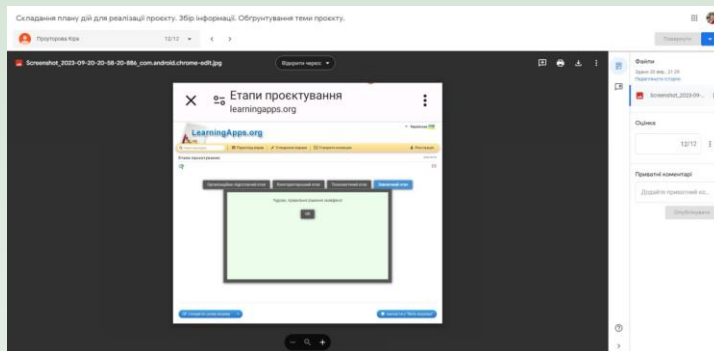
Складання плану дій для реалізації проекту. Збір інформації. Обґрунтування теми проекту.

Проуторова Кіра 12/12 < >

Повернути

Screenshot_2023-09-20-20-58-20-886_com.android.chrome-edit.jpg

Відкрити через

Файли

Здано 20 вер., 21:29

Screenshot_2023-09...

Оцінка

12/12

Приватні коментарі

Додайте приватний ко...

Опублікувати

Етапи проєктування
learningapps.org

LearningApps.org

Етапи проєктування

Організаційно-підготовчий етап

Конструкторський етап

Технологічний етап

Заключний етап

Чудово, правильне рішення знайдено!

OK

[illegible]

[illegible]